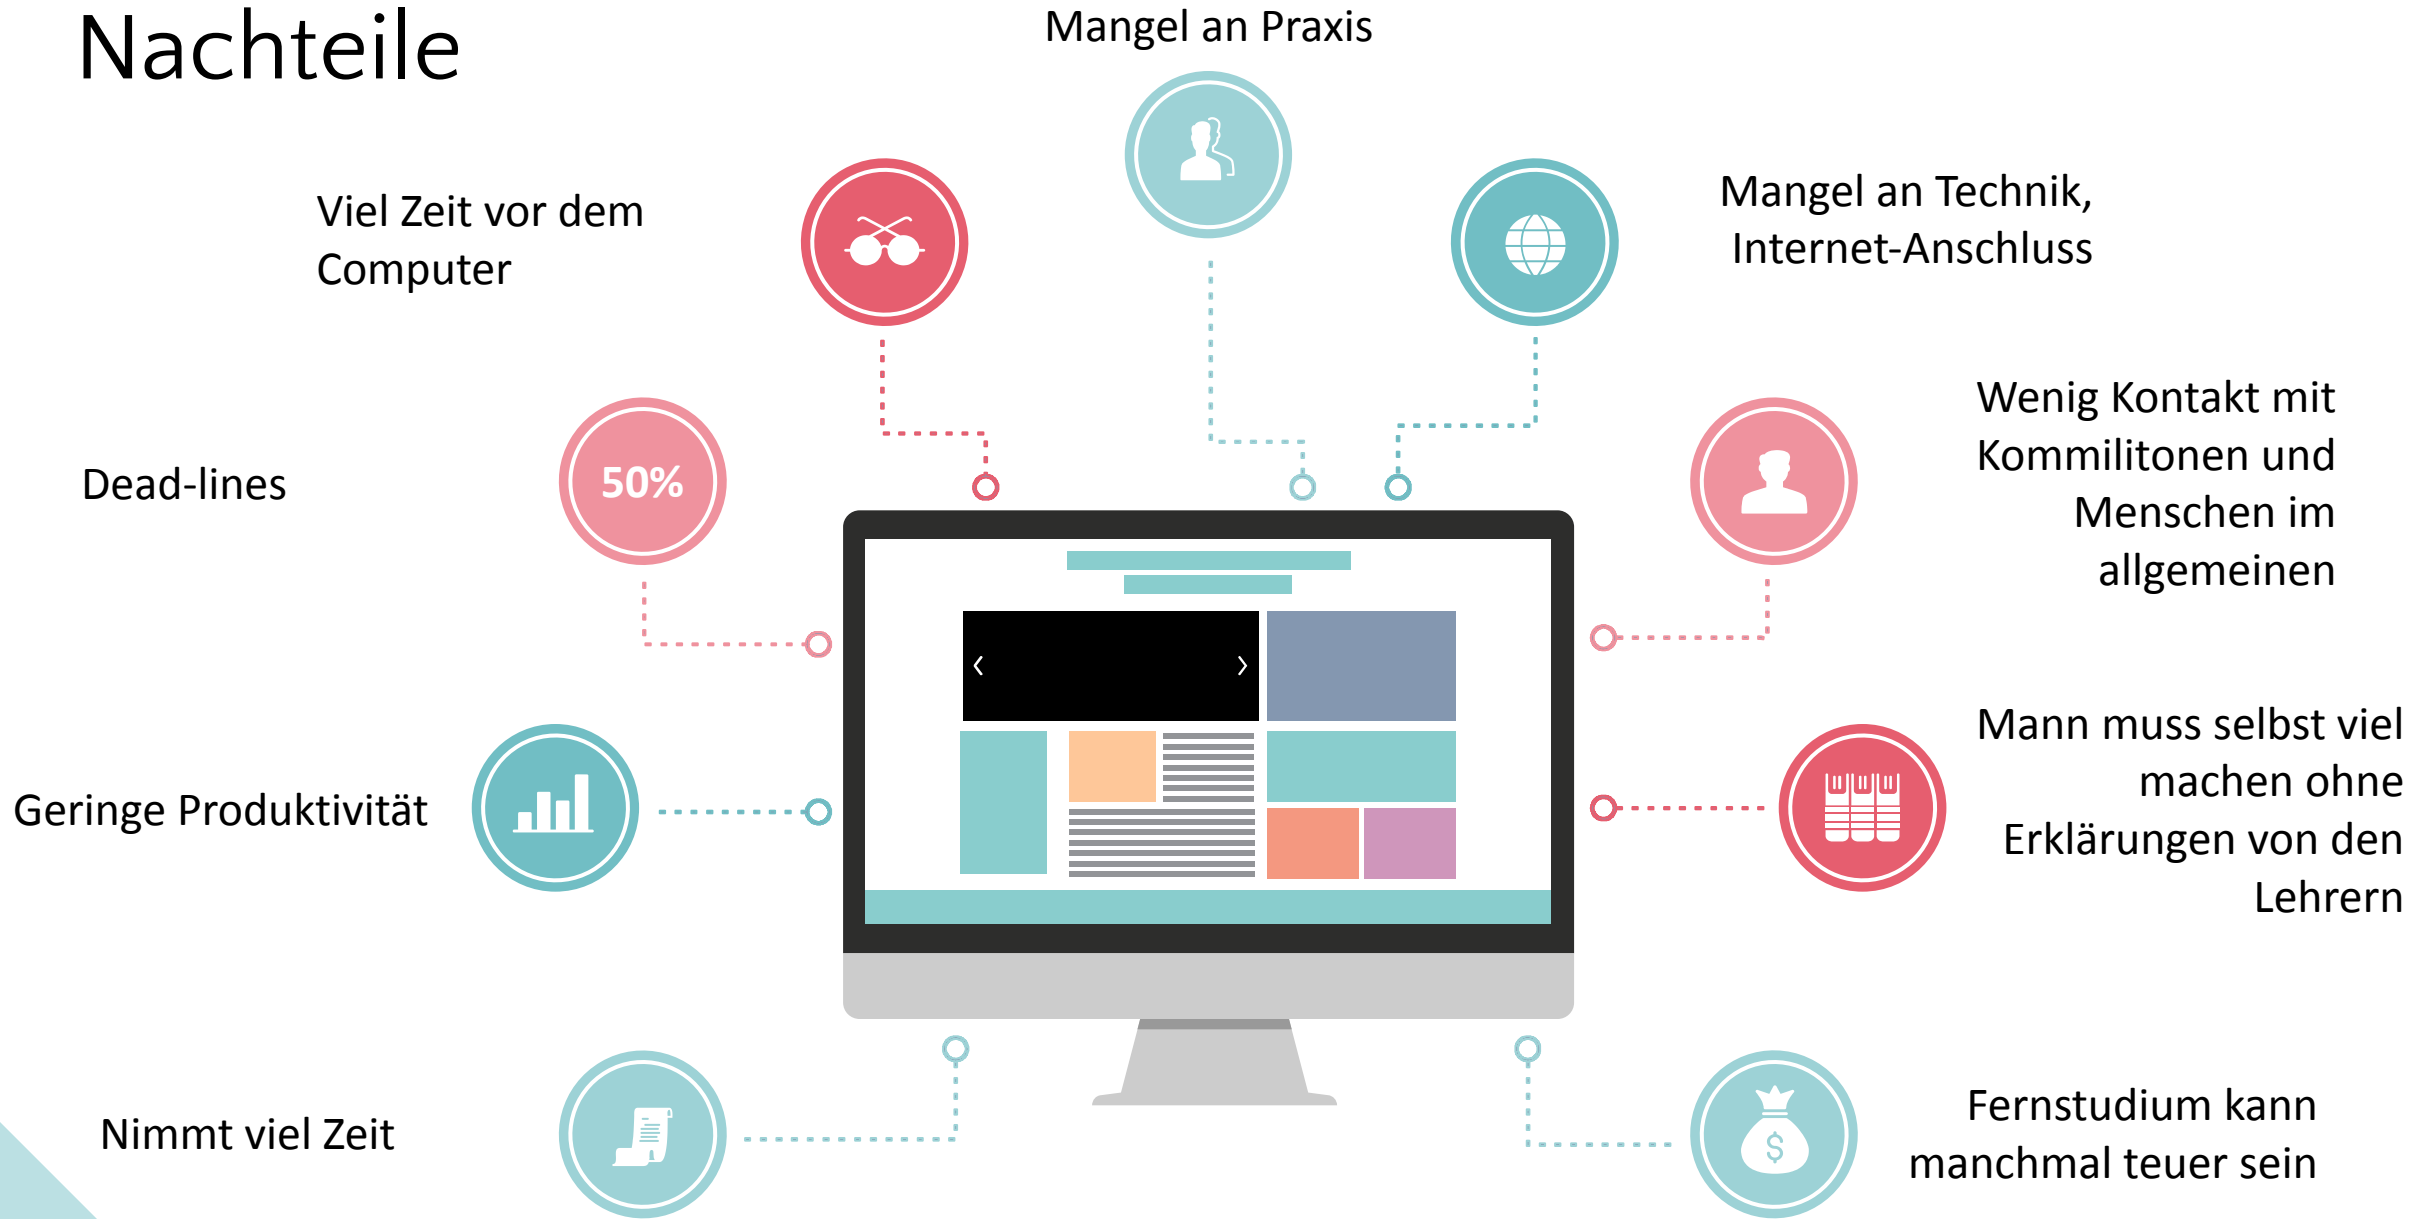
Nachteile

Mangel an Praxis

Viel Zeit vor dem Computer

Mangel an Technik, Internet-Anschluss

Dead-lines

50%

Wenig Kontakt mit Kommilitonen und Menschen im allgemeinen

Geringe Produktivität

Mann muss selbst viel machen ohne Erklärungen von den Lehrern

Nimmt viel Zeit

$

Fernstudium kann manchmal teuer sein